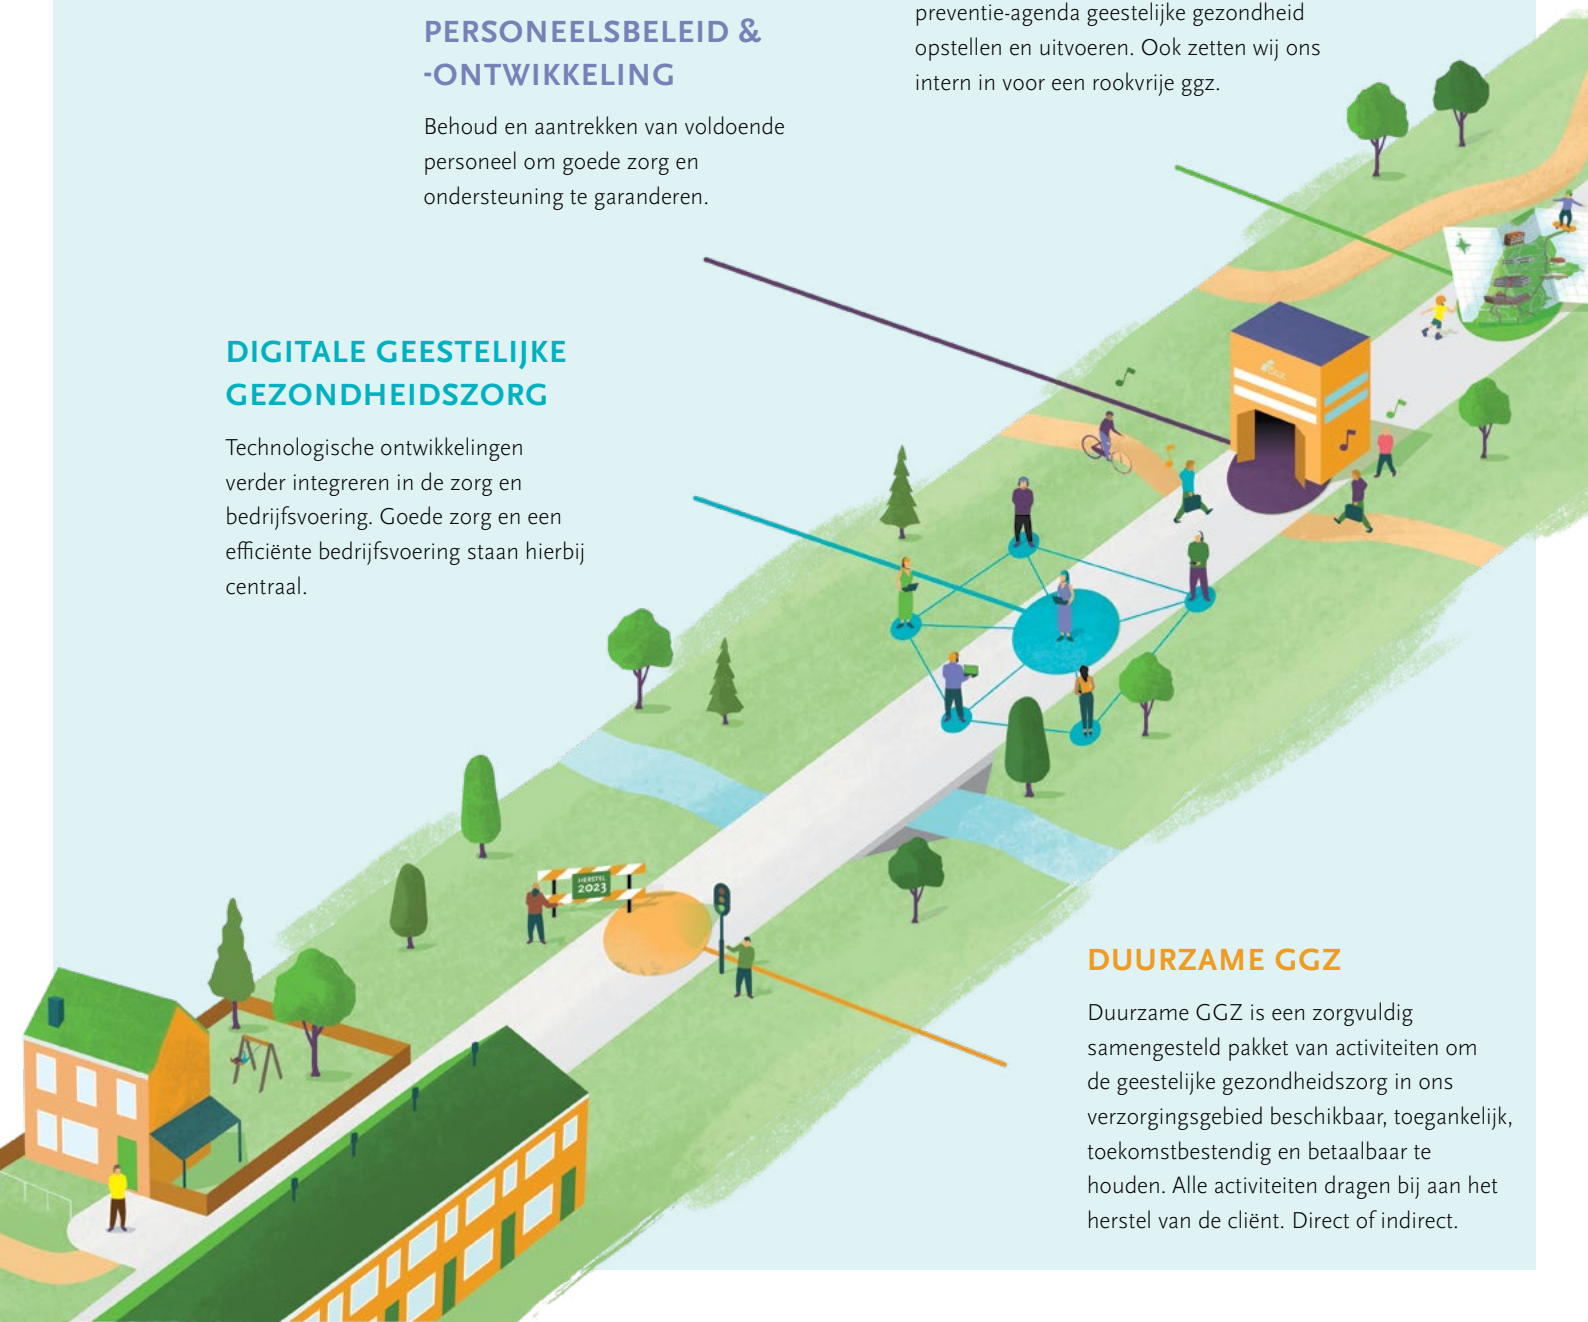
PERSONEELSBELEID & -ONTWIKKELING

Behoud en aantrekken van voldoende personeel om goede zorg en ondersteuning te garanderen.

preventie-agenda geestelijke gezondheid opstellen en uitvoeren. Ook zetten wij ons intern in voor een rookvrije ggz.

DIGITALE GEESTELIJKE GEZONDHEIDSZORG

Technologische ontwikkelingen verder integreren in de zorg en bedrijfsvoering. Goede zorg en een efficiënte bedrijfsvoering staan hierbij centraal.

HERSTEL 2023

DUURZAME GGZ

Duurzame GGZ is een zorgvuldig samengesteld pakket van activiteiten om de geestelijke gezondheidszorg in ons verzorgingsgebied beschikbaar, toegankelijk, toekomstbestendig en betaalbaar te houden. Alle activiteiten dragen bij aan het herstel van de cliënt. Direct of indirect.